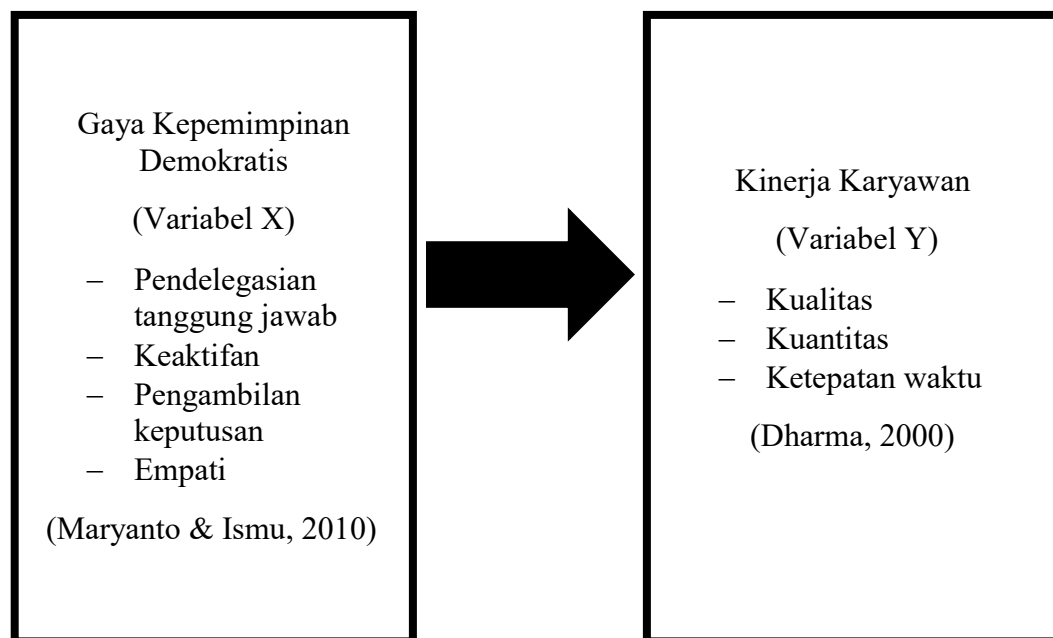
Gaya Kepemimpinan Demokratis

(Variabel X)

– Pendelegasian tanggung jawab
– Keaktifan
– Pengambilan keputusan
– Empati

(Maryanto & Ismu, 2010)

Kinerja Karyawan

(Variabel Y)

– Kualitas
– Kuantitas
– Ketepatan waktu

(Dharma, 2000)